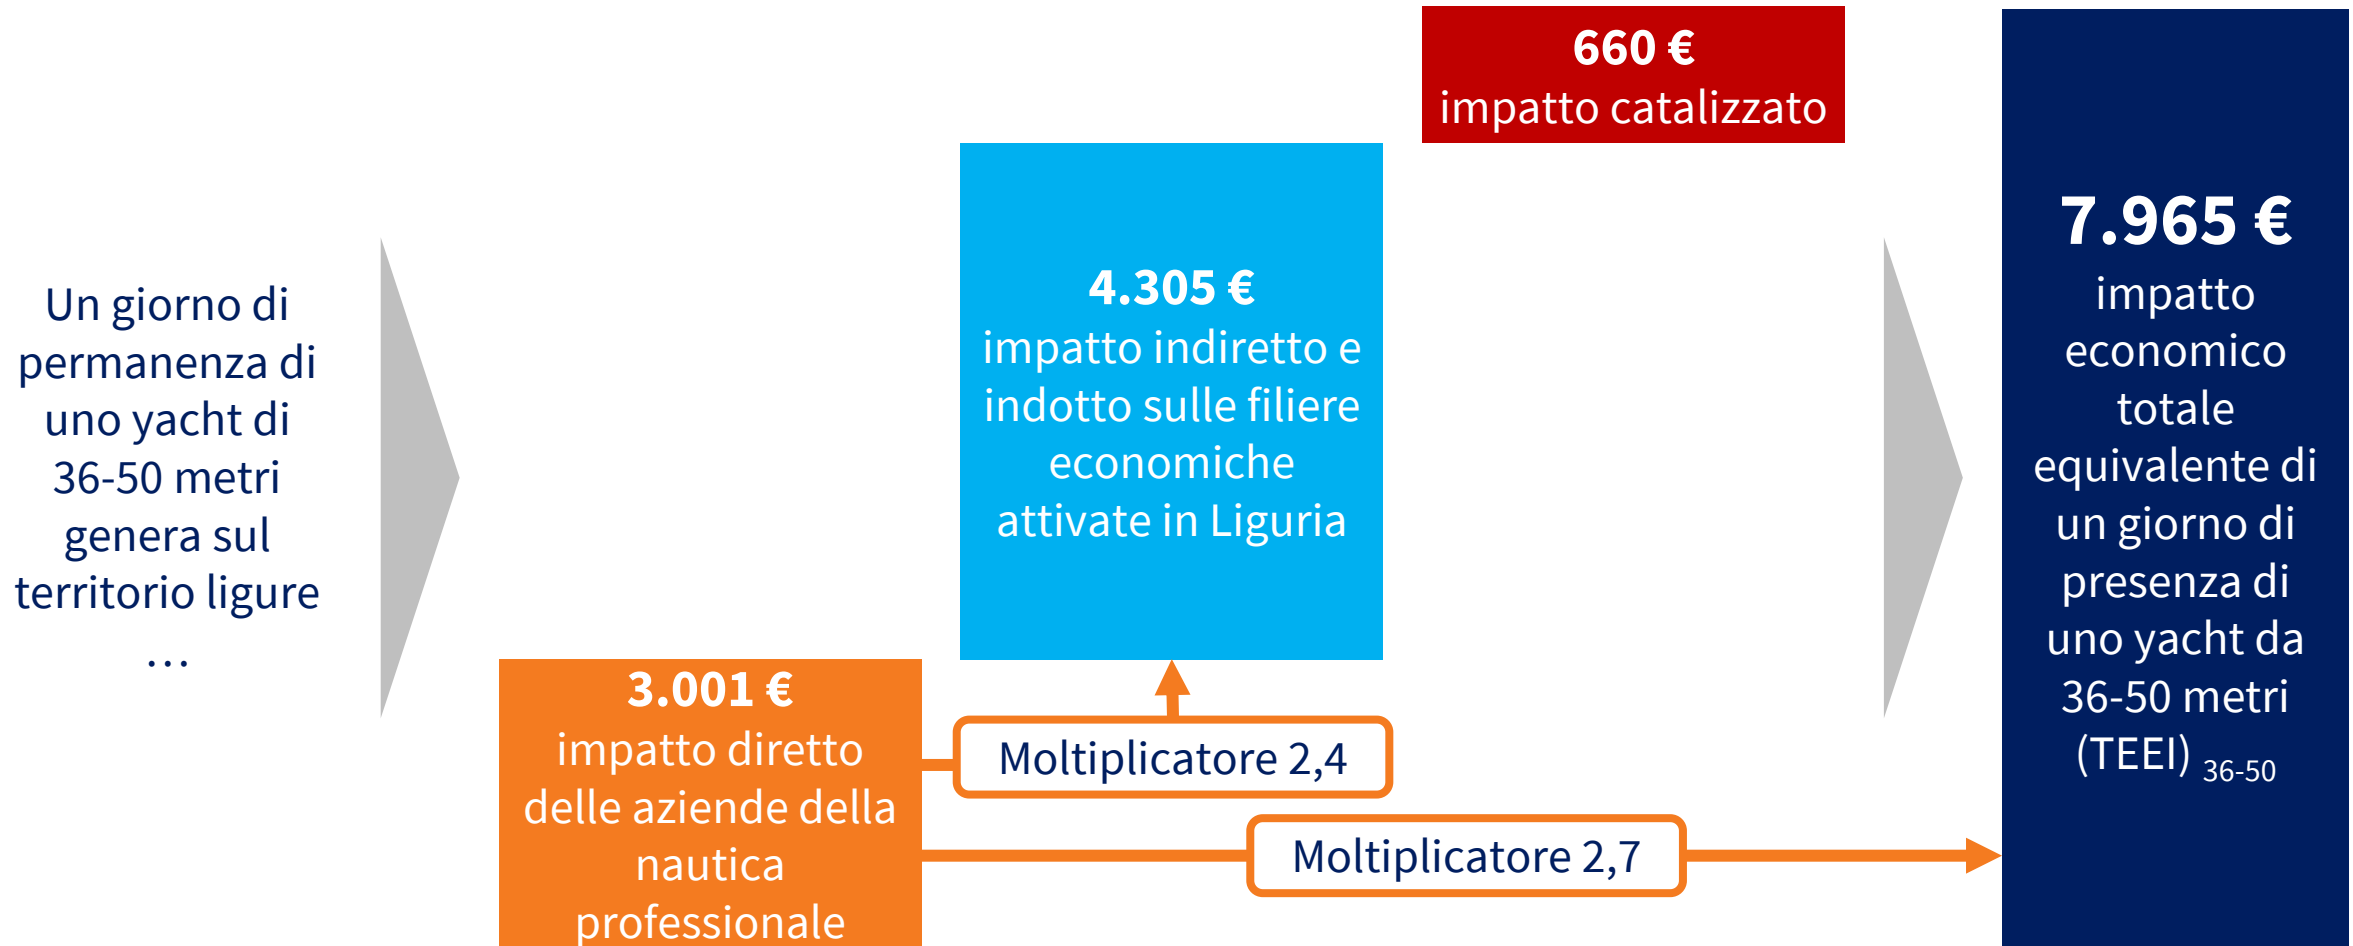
Un giorno di permanenza di uno yacht di 36-50 metri genera sul territorio ligure …

660 €
impatto catalizzato

4.305 €
impatto indiretto e indotto sulle filiere economiche attivate in Liguria

3.001 €
impatto diretto delle aziende della nautica professionale

Moltiplicatore 2,4

Moltiplicatore 2,7

7.965 €
impatto economico totale equivalente di un giorno di presenza di uno yacht da 36-50 metri (TEEI) $_{36\text{-}50}$